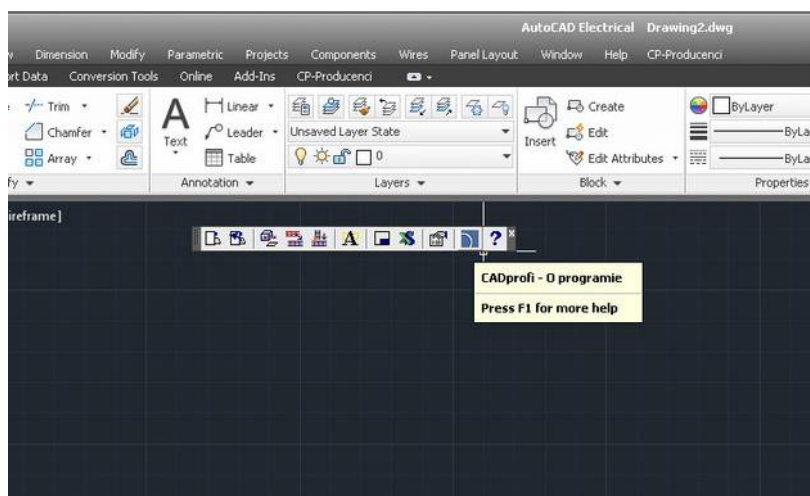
AutoCAD Electrical Drawing2.dwg

w Dimension Modify Parametric Projects Components Wires Panel Layout Window Help CP-Producenci

rt Data Conversion Tools Online Add-Ins CP-Producenci

Trim Chamfer Array

Text

Linear Leader Table

Unsaved Layer State

0

Insert

Create Edit Edit Attributes

ByLayer

ByLa

ByLa

fy

Annotation

Layers

Block

Properties

ireframe]

A

?

CADprofi - O programie

Press F1 for more help